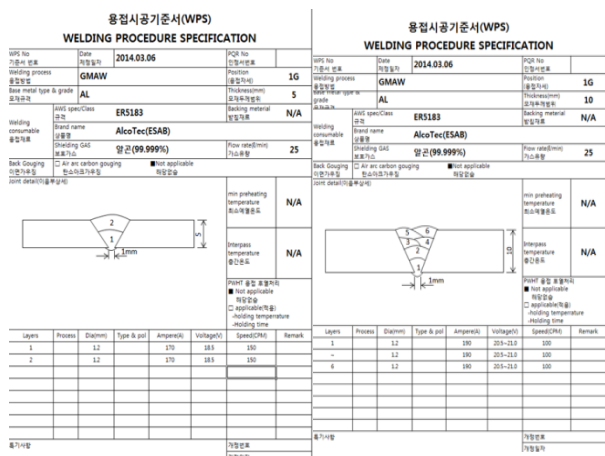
용접시공기준서(WPS)
WELDING PROCEDURE SPECIFICATION

| WPS No 기준서 번호 | Date 제정일자 | 2014.03.06 | PQR No 인정서번호 | |
|---|---|---|---|---|
| Welding process 용접방법 | GMAW | | Position (용접자세) | 1G |
| Base metal type & grade 모재규격 | AL | | Thickness(mm) 모재두께범위 | 5 |
| Welding consumable 용접재료 | AWS spec/Class 규격 | ER5183 | Backing material 받침재료 | N/A |
| | Brand name 상품명 | AlcoTec(ESAB) | | |
| | Shielding GAS 보호가스 | 알곤(99.999%) | Flow rate(l/min) 가스유량 | 25 |

Back Gouging 이면가우징 □ Air arc carbon gouging 탄소아크가우징 ■ Not applicable 해당없음

Joint detail(이음부상세)

2
1
1mm
5

min preheating temperature 최소예열온도 N/A

Interpass temperature 층간온도 N/A

PWHT 용접 후열처리
■ Not applicable 해당없음
□ applicable(적용)
-holding temperature
-Holding time

| Layers | Process | Dia(mm) | Type & pol | Ampere(A) | Voltage(V) | Speed(CPM) | Remark |
|---|---|---|---|---|---|---|---|
| 1 | | 1.2 | | 170 | 18.5 | 150 | |
| 2 | | 1.2 | | 170 | 18.5 | 150 | |

특기사항
개정번호

용접시공기준서(WPS)
WELDING PROCEDURE SPECIFICATION

| WPS No 기준서 번호 | Date 제정일자 | 2014.03.06 | PQR No 인정서번호 | |
|---|---|---|---|---|
| Welding process 용접방법 | GMAW | | Position (용접자세) | 1G |
| Base metal type & grade | AL | | Thickness(mm) 모재두께범위 | 10 |
| Welding consumable 용접재료 | AWS spec/Class 규격 | ER5183 | Backing material 받침재료 | N/A |
| | Brand name 상품명 | AlcoTec(ESAB) | | |
| | Shielding GAS 보호가스 | 알곤(99.999%) | Flow rate(l/min) 가스유량 | 25 |

Back Gouging 이면가우징 □ Air arc carbon gouging 탄소아크가우징 ■ Not applicable 해당없음

Joint detail(이음부상세)

5 6
3 4
2
1
1mm
10

min preheating temperature 최소예열온도 N/A

Interpass temperature 층간온도 N/A

PWHT 용접 후열처리
■ Not applicable 해당없음
□ applicable(적용)
-holding temperature
-Holding time

| Layers | Process | Dia(mm) | Type & pol | Ampere(A) | Voltage(V) | Speed(CPM) | Remark |
|---|---|---|---|---|---|---|---|
| 1 | | 1.2 | | 190 | 20.5~21.0 | 100 | |
| ~ | | 1.2 | | 190 | 20.5~21.0 | 100 | |
| 6 | | 1.2 | | 190 | 20.5~21.0 | 100 | |

특기사항
개정번호
개정일자